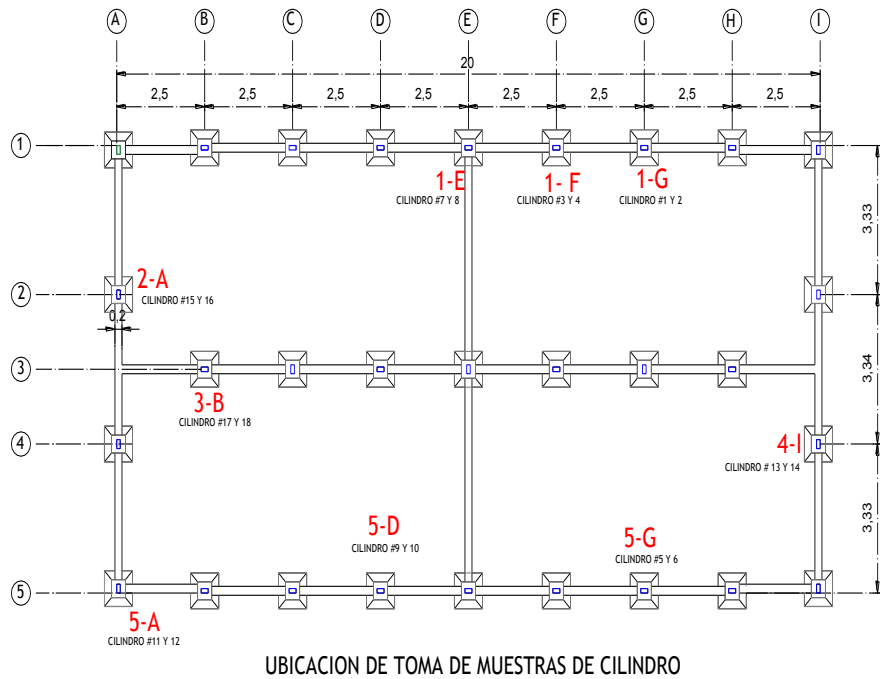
A B C D E F G H I

20

2,5 2,5 2,5 2,5 2,5 2,5 2,5 2,5

1

1-E
CILINDRO #7 Y 8

1- F
CILINDRO #3 Y 4

1-G
CILINDRO #1 Y 2

3,33

2

2-A
CILINDRO #15 Y 16

0,2

3

3,34

3-B
CILINDRO #17 Y 18

4

4-I
CILINDRO # 13 Y 14

3,33

5-D
CILINDRO #9 Y 10

5-G
CILINDRO #5 Y 6

5

5-A
CILINDRO #11 Y 12

UBICACION DE TOMA DE MUESTRAS DE CILINDRO